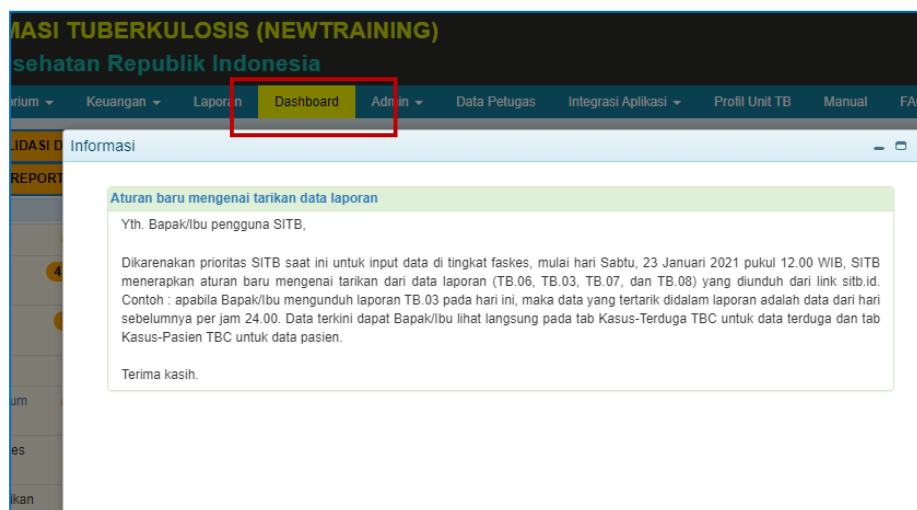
MASI TUBERKULOSIS (NEWTRAINING)
sehatan Republik Indonesia

orium ▾ Keuangan ▾ Laporan Dashboard Admin ▾ Data Petugas Integrasi Aplikasi ▾ Profil Unit TB Manual FA

LIDASI D
REPORT

Informasi

Aturan baru mengenai tarikan data laporan

Yth. Bapak/Ibu pengguna SITB,

Dikarenakan prioritas SITB saat ini untuk input data di tingkat faskes, mulai hari Sabtu, 23 Januari 2021 pukul 12.00 WIB, SITB menerapkan aturan baru mengenai tarikan dari data laporan (TB.06, TB.03, TB.07, dan TB.08) yang diunduh dari link sitb.id. Contoh : apabila Bapak/Ibu mengunduh laporan TB.03 pada hari ini, maka data yang tertarik didalam laporan adalah data dari hari sebelumnya per jam 24.00. Data terkini dapat Bapak/Ibu lihat langsung pada tab Kasus-Terduga TBC untuk data terduga dan tab Kasus-Pasien TBC untuk data pasien.

Terima kasih.

4

um

es

ikan